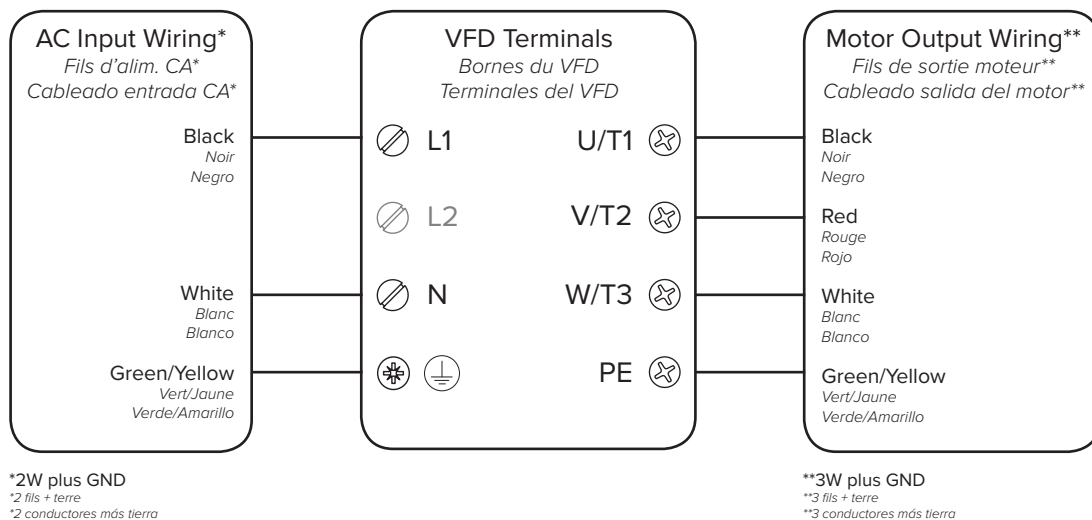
AC Input Wiring*
Fils d'alim. CA*
Cableado entrada CA*

Black
Noir
Negro

White
Blanc
Blanco

Green/Yellow
Vert/Jaune
Verde/Amarillo

VFD Terminals
Bornes du VFD
Terminales del VFD

L1
L2
N

U/T1
V/T2
W/T3
PE

Motor Output Wiring**
Fils de sortie moteur**
Cableado salida del motor**

Black
Noir
Negro

Red
Rouge
Rojo

White
Blanc
Blanco

Green/Yellow
Vert/Jaune
Verde/Amarillo

*2W plus GND
*2 fils + terre
*2 conductores más tierra

**3W plus GND
**3 fils + terre
**3 conductores más tierra